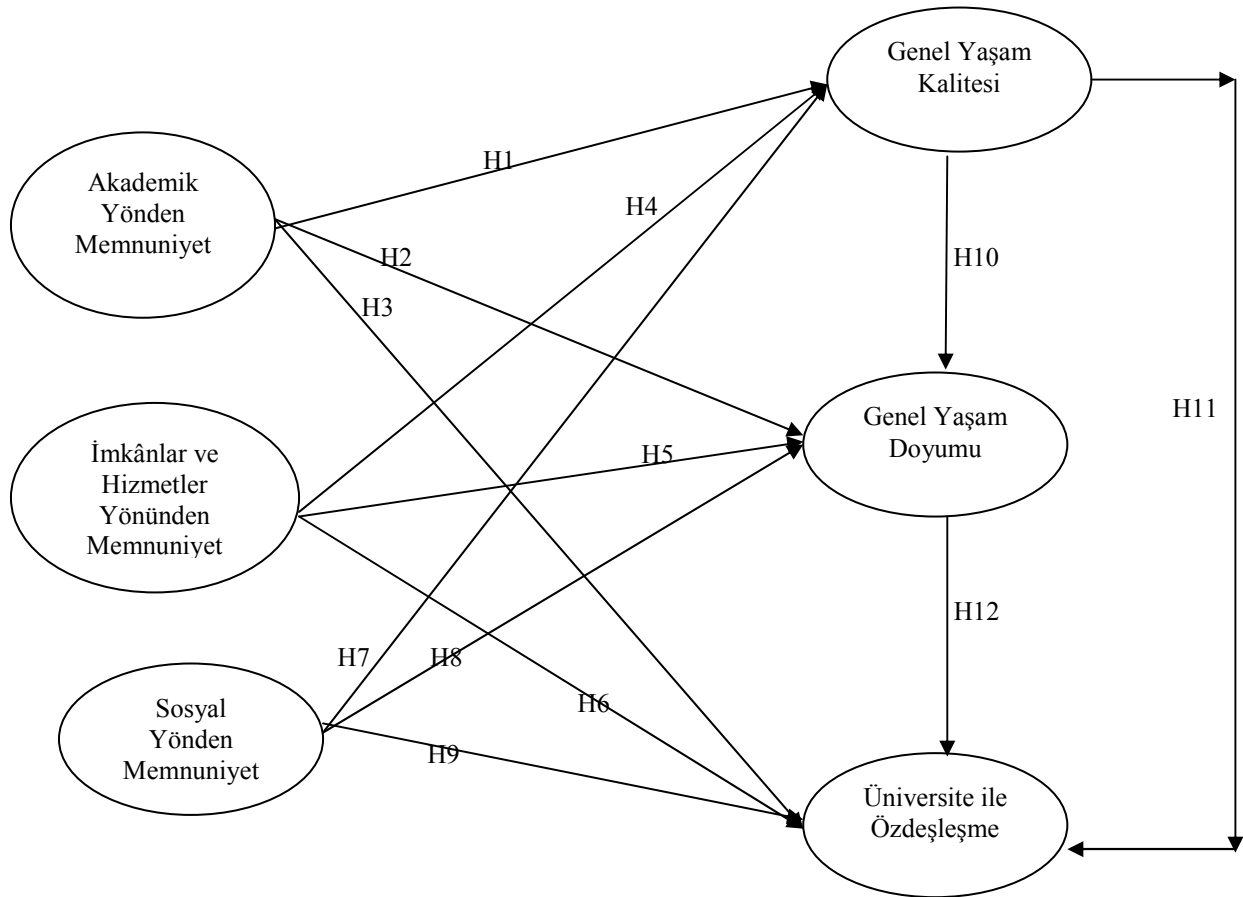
Genel Yaşam Kalitesi

Akademik Yönden Memnuniyet

H1

H4

H2

H3

H10

İmkânlar ve Hizmetler Yönünden Memnuniyet

H5

Genel Yaşam Doyumu

H11

H12

H7

H8

Sosyal Yönden Memnuniyet

H6

H9

Üniversite ile Özdeşleşme